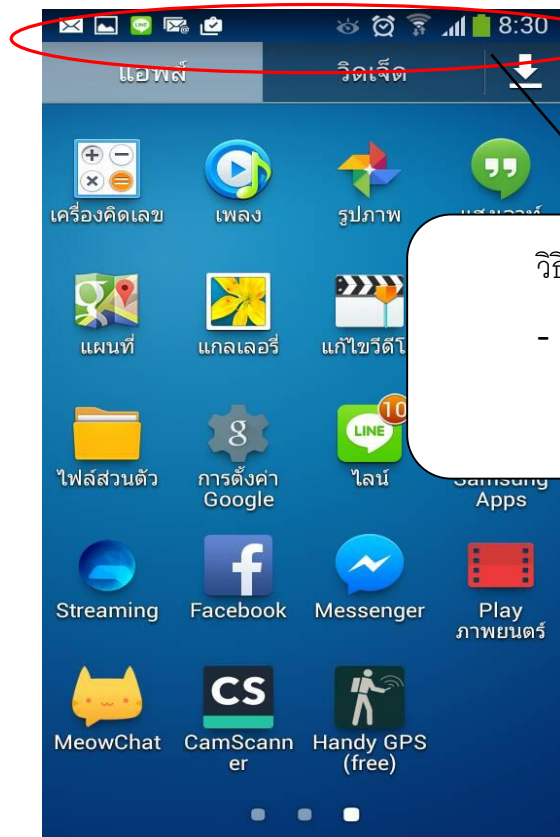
8:30

แอพส์ วิดเจ็ต

เครื่องคิดเลข เพลง รูปภาพ แฮงเอาท์

แผนที่ แกลเลอรี่ แก้ไขวีดีโอ

ไฟล์ส่วนตัว การตั้งค่า Google ไลน์ 10 Samsung Apps

Streaming Facebook Messenger Play ภาพยนตร์

MeowChat CamScanner Handy GPS (free)

วิธ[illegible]

- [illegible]